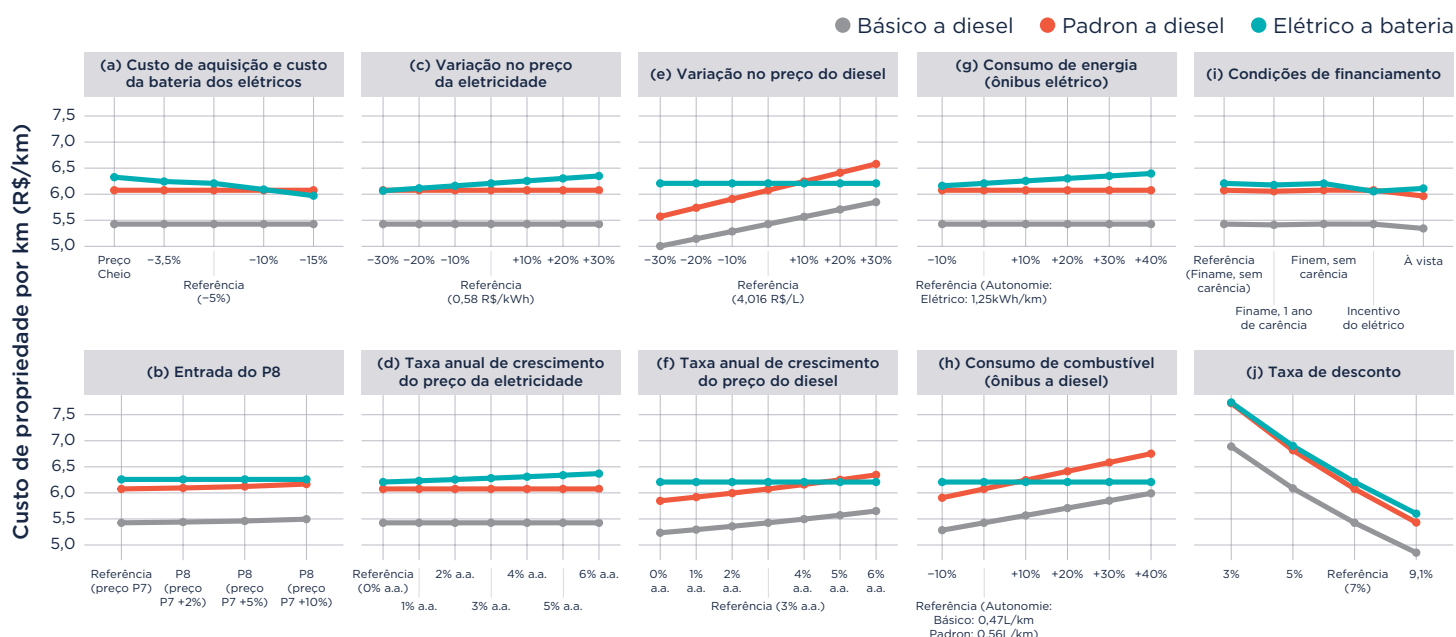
Básico a diesel   Padron a diesel   Elétrico a bateria

Custo de propriedade por km (R$/km)

(a) Custo de aquisição e custo da bateria dos elétricos

7,5
7,0
6,5
6,0
5,5
5,0

Preço Cheio
−3,5%
Referência (−5%)
−10%
−15%

(c) Variação no preço da eletricidade

−30% −20% −10%
Referência (0,58 R$/kWh)
+10% +20% +30%

(e) Variação no preço do diesel

−30% −20% −10%
Referência (4,016 R$/L)
+10% +20% +30%

(g) Consumo de energia (ônibus elétrico)

−10%
Referência (Autonomie: Elétrico: 1,25kWh/km)
+10% +20% +30% +40%

(i) Condições de financiamento

Referência (Finame, sem carência)
Finame, 1 ano de carência
Finem, sem carência
Incentivo do elétrico
À vista

(b) Entrada do P8

7,5
7,0
6,5
6,0
5,5
5,0

Referência (preço P7)
P8 (preço P7 +2%)
P8 (preço P7 +5%)
P8 (preço P7 +10%)

(d) Taxa anual de crescimento do preço da eletricidade

Referência (0% a.a.)
1% a.a.
2% a.a.
3% a.a.
4% a.a.
5% a.a.
6% a.a.

(f) Taxa anual de crescimento do preço do diesel

0% a.a.
1% a.a.
2% a.a.
Referência (3% a.a.)
4% a.a.
5% a.a.
6% a.a.

(h) Consumo de combustível (ônibus a diesel)

−10%
Referência (Autonomie: Básico: 0,47L/km Padron: 0,56L/km)
+10% +20% +30% +40%

(j) Taxa de desconto

3%
5%
Referência (7%)
9,1%